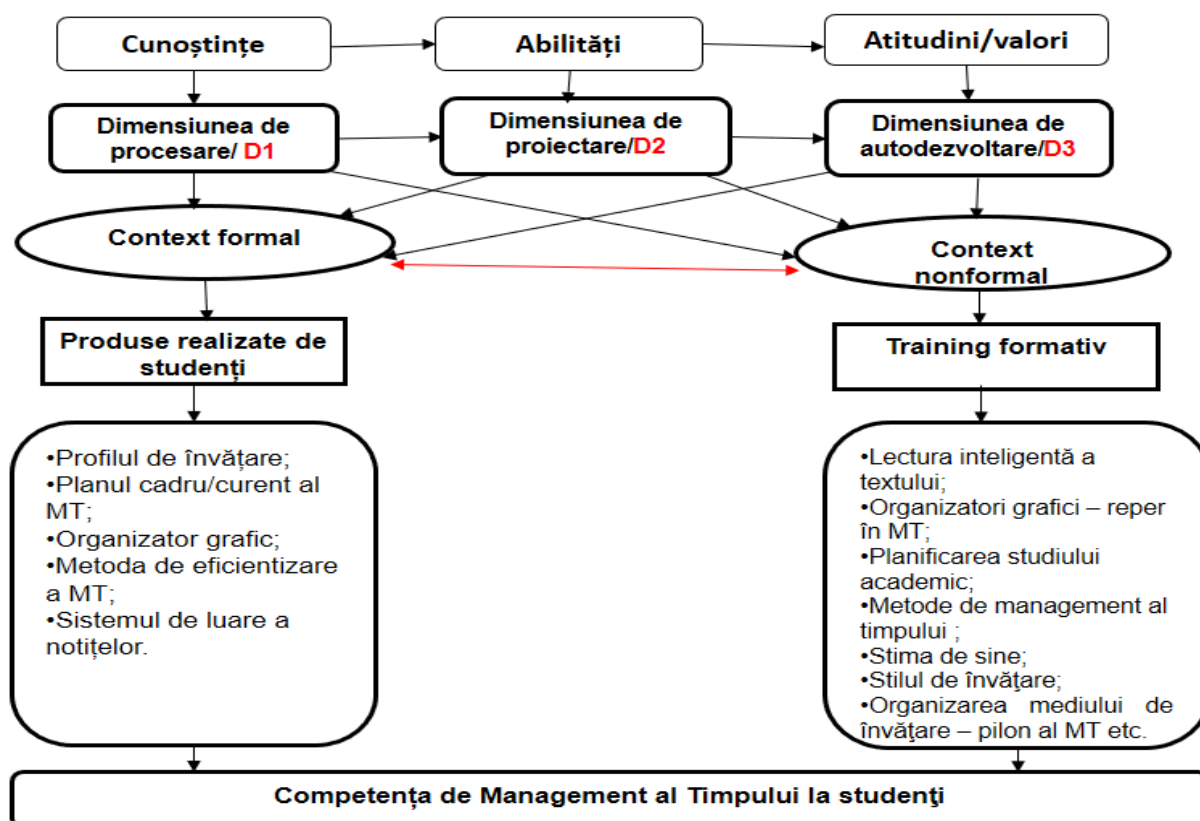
Cunoștințe

Abilități

Atitudini/valori

Dimensiunea de procesare/ D1

Dimensiunea de proiectare/D2

Dimensiunea de autodezvoltare/D3

Context formal

Context nonformal

Produse realizate de studenți

Training formativ

•Profilul de învățare;
•Planul cadru/curent al MT;
•Organizator grafic;
•Metoda de eficientizare a MT;
•Sistemul de luare a notițelor.

•Lectura inteligentă a textului;
•Organizatori grafici – reper în MT;
•Planificarea studiului academic;
•Metode de management al timpului ;
•Stima de sine;
•Stilul de învăţare;
•Organizarea mediului de învăţare – pilon al MT etc.

Competența de Management al Timpului la studenţi